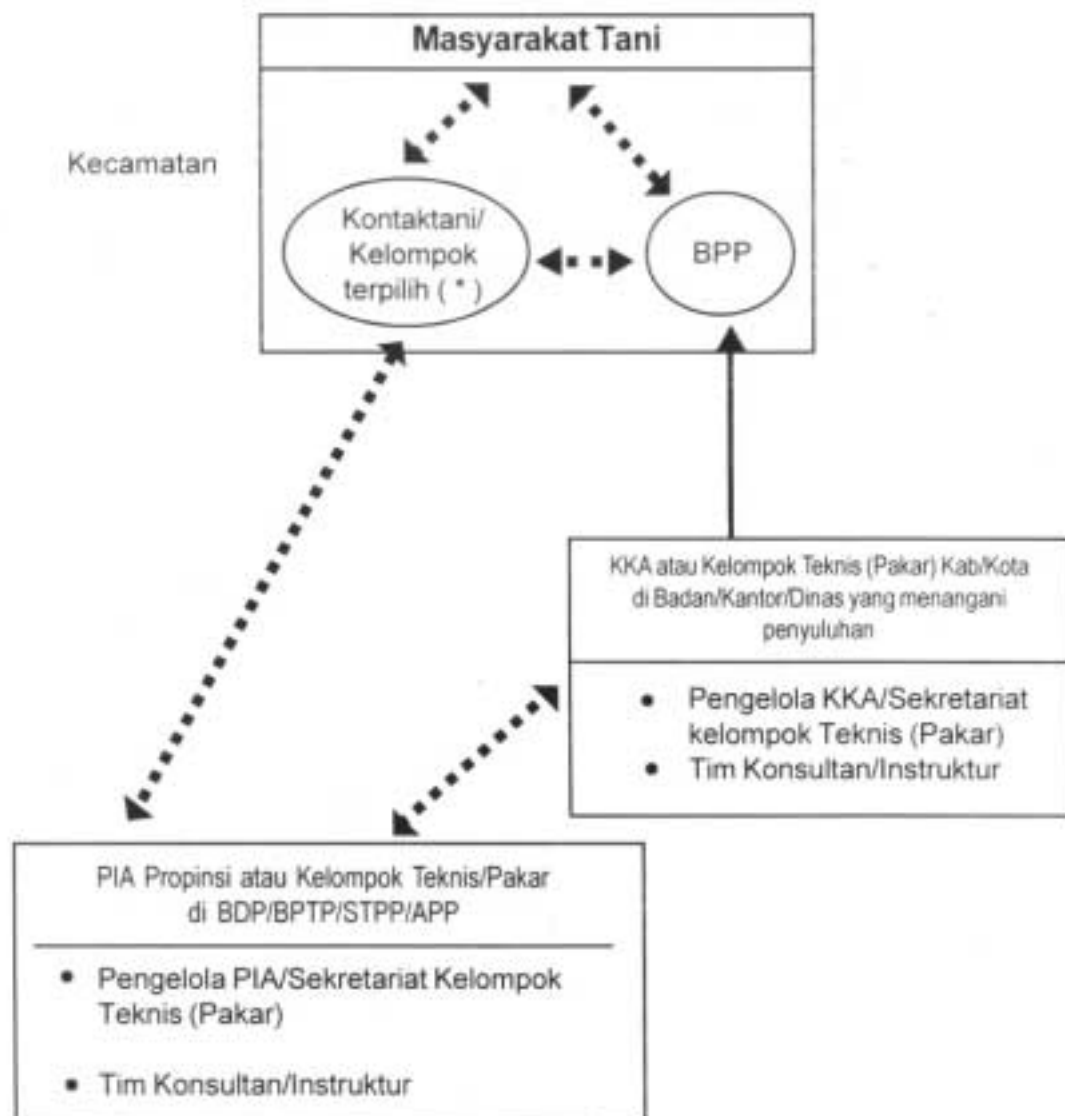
Masyarakat Tani

Kecamatan

Kontaktani/ Kelompok terpilih ( * )

BPP

KKA atau Kelompok Teknis (Pakar) Kab/Kota di Badan/Kantor/Dinas yang menangani penyuluhan

• Pengelola KKA/Sekretariat kelompok Teknis (Pakar)
• Tim Konsultan/Instruktur

PIA Propinsi atau Kelompok Teknis/Pakar di BDP/BPTP/STPP/APP

• Pengelola PIA/Sekretariat Kelompok Teknis (Pakar)
• Tim Konsultan/Instruktur